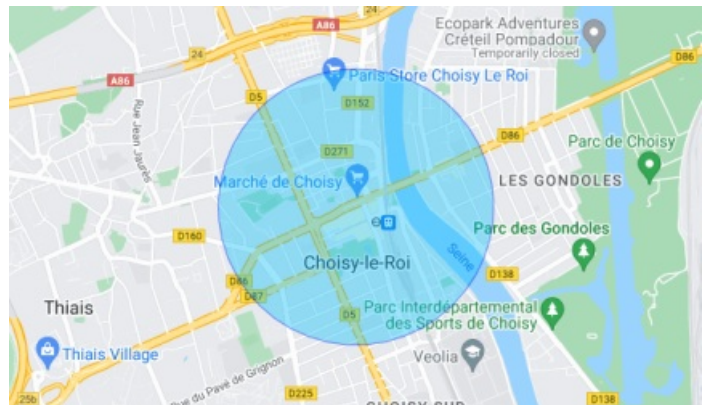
A86
24
Ecopark Adventures Créteil Pompadour
Temporarily closed
D86
24
A86
Paris Store Choisy Le Roi
D5
D152
Rue Jean Jaurès
D86
Parc de Choisy
D271
Marché de Choisy
LES GONDOLES
D160
Parc des Gondoles
Seine
Choisy-le-Roi
D138
D86
D87
Thiais
Parc Interdépartemental des Sports de Choisy
D5
Thiais Village
Rue du Pavé de Grignon
Veolia
D225
25b
CHOISY SUD
D138